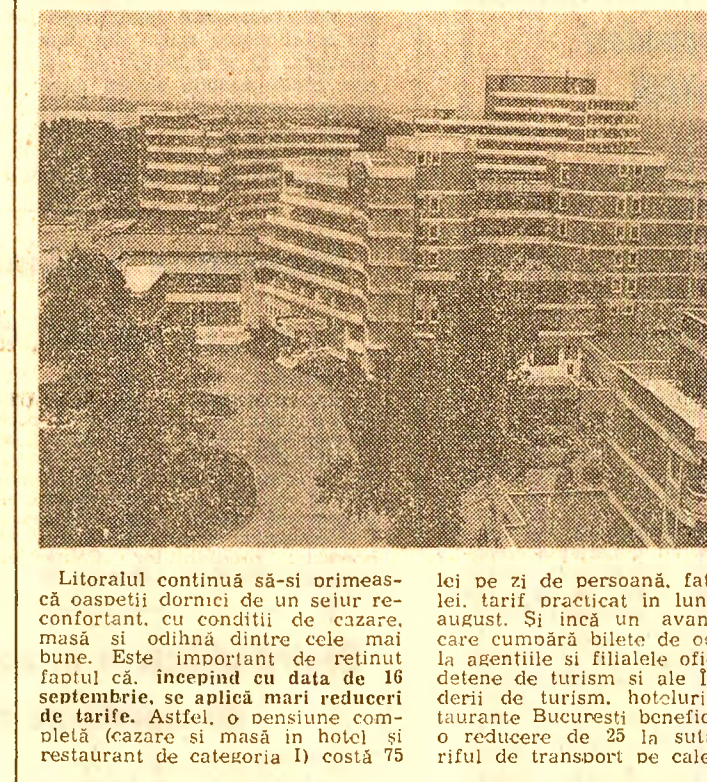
Litoralul continuă să-si primească oaspetii dornici de un sejur reconfortant, cu conditii de cazare, masă si odihnă dintre cele mai bune. Este important de retinut faptul că, incepind cu data de 16 septembrie, se aplică mari reduceri de tarife. Astfel, o pensiune completă (cazare si masă in hotel si restaurant de categoria I) costă 75

lei pe zi de persoană, fat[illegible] lei, tarif practicat in lun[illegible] august. Si încă un avan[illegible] care cumpără bilete de o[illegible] la agentiile si filialele ofi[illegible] detene de turism si ale Î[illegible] derii de turism, hotelurile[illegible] taurante Bucuresti benefic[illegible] o reducere de 25 la sut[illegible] riful de transport pe cale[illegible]